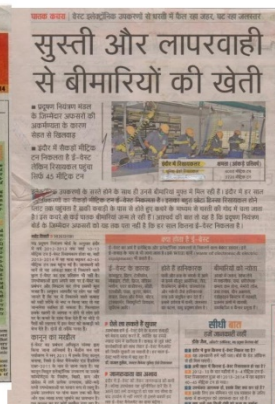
खतरा... वेस्ट प्रबंधन... बीमारी में ... जलस्तर

सुस्ती और लापरवाही से बीमारियों की खेती

■ प्रदूषण नियंत्रण मंडल के ज़िम्मेदार अफसरों की अकर्मण्यता के कारण बेकार है हिदायत

■ इंदौर में रोज़ाना ... मीट्रिक टन निकलता है ई-वेस्ट ... लगभग 45 मीट्रिक टन

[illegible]

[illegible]

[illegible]

कानून का सवाल

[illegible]

सीधी बात

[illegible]